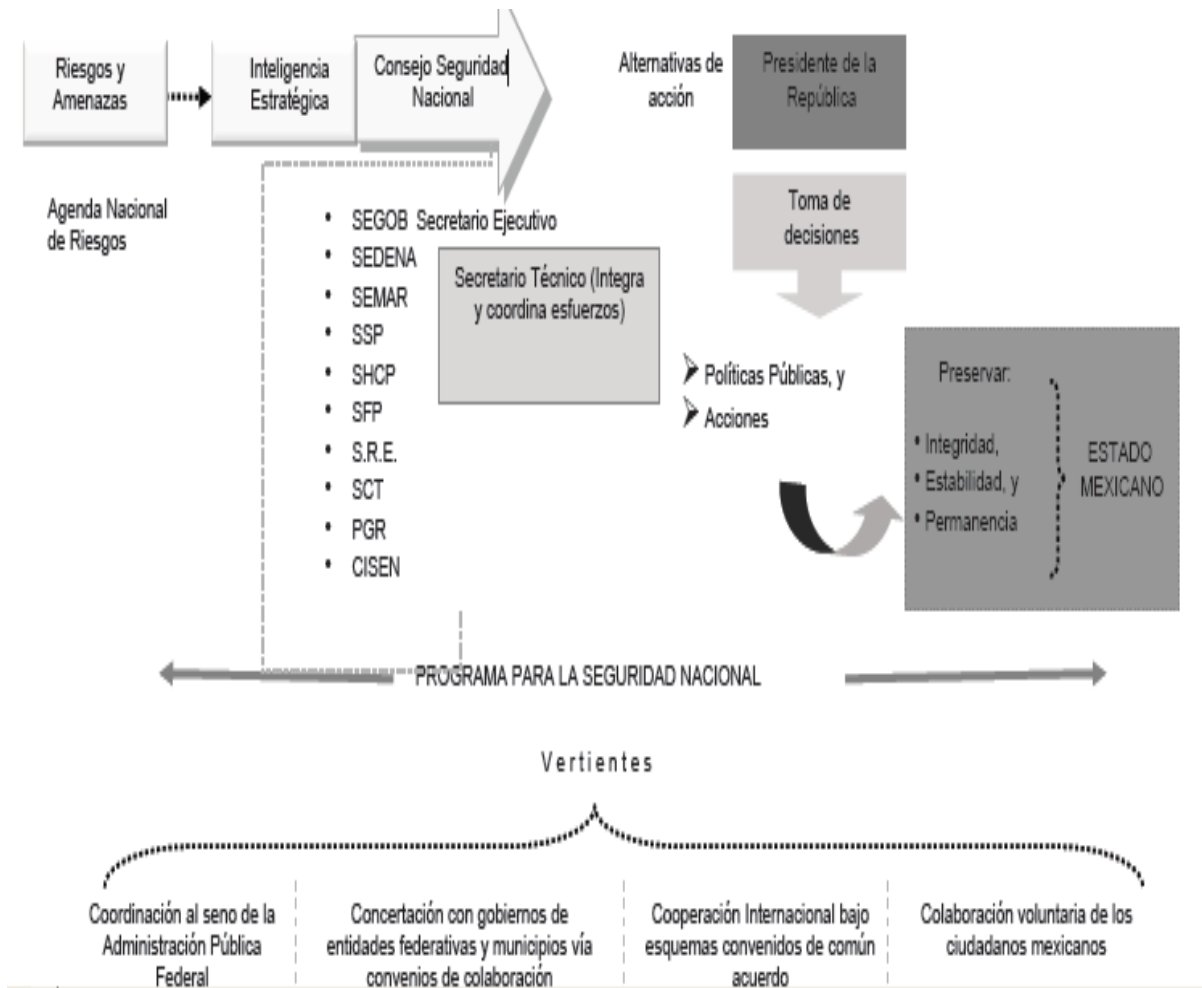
Riesgos y Amenazas

Inteligencia Estratégica

Consejo Seguridad Nacional

Alternativas de acción

Presidente de la República

Agenda Nacional de Riesgos

- SEGOB Secretario Ejecutivo
- SEDENA
- SEMAR
- SSP
- SHCP
- SFP
- S.R.E.
- SCT
- PGR
- CISEN

Secretario Técnico (Integra y coordina esfuerzos)

Toma de decisiones

➢ Políticas Públicas, y
➢ Acciones

Preservar:
• Integridad,
• Estabilidad, y
• Permanencia

ESTADO MEXICANO

PROGRAMA PARA LA SEGURIDAD NACIONAL

Vertientes

Coordinación al seno de la Administración Pública Federal

Concertación con gobiernos de entidades federativas y municipios vía convenios de colaboración

Cooperación Internacional bajo esquemas convenidos de común acuerdo

Colaboración voluntaria de los ciudadanos mexicanos